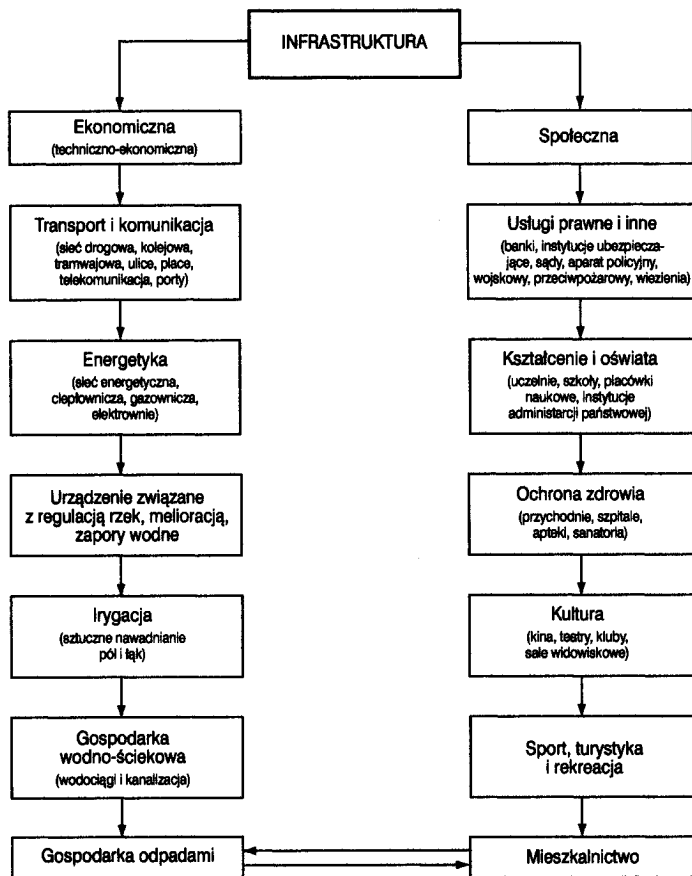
INFRASTRUKTURA

Ekonomiczna
(techniczno-ekonomiczna)

Transport i komunikacja
(sieć drogowa, kolejowa, tramwajowa, ulice, place, telekomunikacja, porty)

Energetyka
(sieć energetyczna, ciepłownicza, gazownicza, elektrownie)

Urządzenie związane z regulacją rzek, melioracją, zapory wodne

Irygacja
(sztuczne nawadnianie pól i łąk)

Gospodarka wodno-ściekowa
(wodociągi i kanalizacja)

Gospodarka odpadami

Społeczna

Usługi prawne i inne
(banki, instytucje ubezpieczające, sądy, aparat policyjny, wojskowy, przeciwpożarowy, więzienia)

Kształcenie i oświata
(uczelnie, szkoły, placówki naukowe, instytucje administracji państwowej)

Ochrona zdrowia
(przychodnie, szpitale, apteki, sanatoria)

Kultura
(kina, teatry, kluby, sale widowiskowe)

Sport, turystyka i rekreacja

Mieszkalnictwo